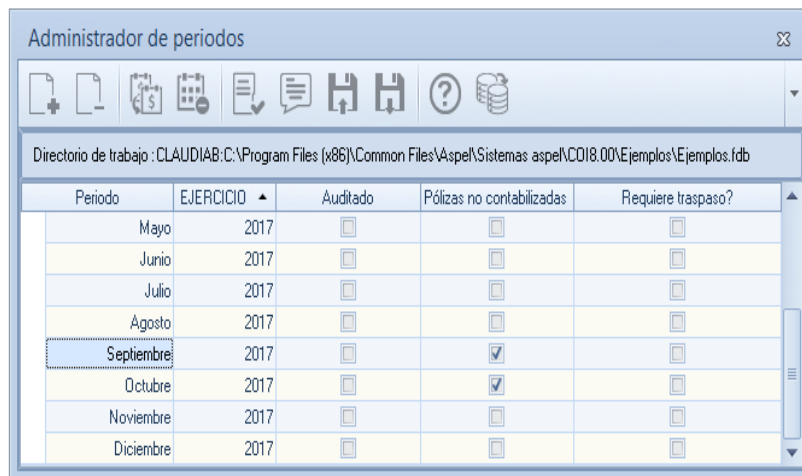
Administrador de periodos

Directorio de trabajo : CLAUDIAB:C:\Program Files (x86)\Common Files\Aspel\Sistemas aspel\COI8.00\Ejemplos\Ejemplos.fdb

| Periodo | EJERCICIO ▲ | Auditado | Pólizas no contabilizadas | Requiere traspaso? |
|---|---|---|---|---|
| Mayo | 2017 | ☐ | ☐ | ☐ |
| Junio | 2017 | ☐ | ☐ | ☐ |
| Julio | 2017 | ☐ | ☐ | ☐ |
| Agosto | 2017 | ☐ | ☐ | ☐ |
| Septiembre | 2017 | ☐ | ☑ | ☐ |
| Octubre | 2017 | ☐ | ☑ | ☐ |
| Noviembre | 2017 | ☐ | ☐ | ☐ |
| Diciembre | 2017 | ☐ | ☐ | ☐ |